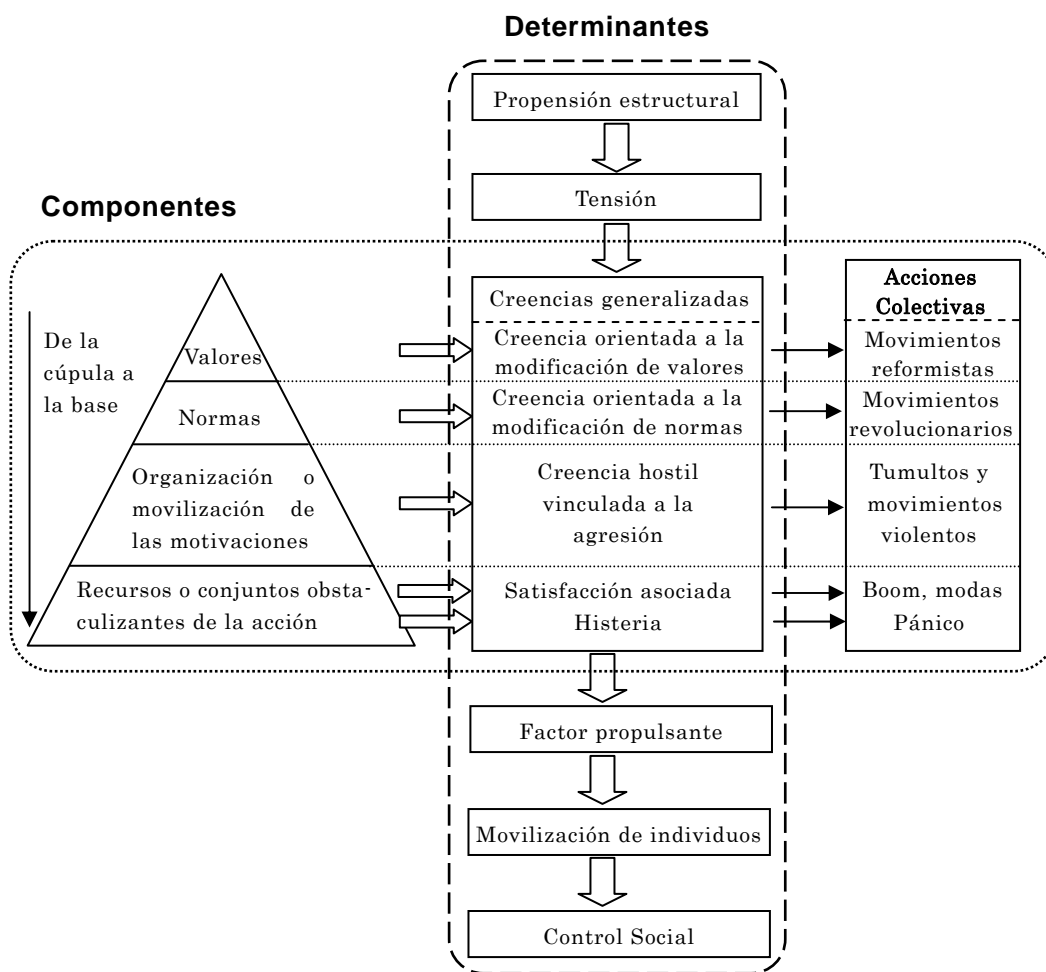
Determinantes

Propensión estructural

Tensión

Componentes

De la cúpula a la base

Valores

Normas

Organización o movilización de las motivaciones

Recursos o conjuntos obstaculizantes de la acción

Creencias generalizadas

Creencia orientada a la modificación de valores

Creencia orientada a la modificación de normas

Creencia hostil vinculada a la agresión

Satisfacción asociada
Histeria

Acciones Colectivas

Movimientos reformistas

Movimientos revolucionarios

Tumultos y movimientos violentos

Boom, modas
Pánico

Factor propulsante

Movilización de individuos

Control Social